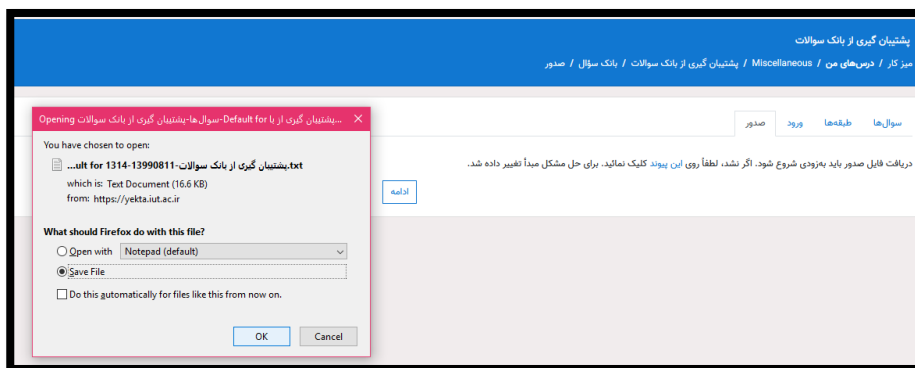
پشتیبان گیری از بانک سوالات

میز کار / درس‌های من / Miscellaneous / پشتیبان گیری از بانک سوالات / بانک سؤال / صدور

سوال‌ها طبقه‌ها ورود صدور

دریافت فایل صدور باید به‌زودی شروع شود. اگر نشد، لطفاً روی این پیوند کلیک نمائید. برای حل مشکل مبدأ تغییر داده شد.

ادامه

Opening پشتیبان گیری از با Default for-سوال‌ها-پشتیبان گیری از بانک سوالات...

You have chosen to open:

پشتیبان گیری از بانک سوالات-13990811-ult for 1314....txt

which is: Text Document (16.6 KB)

from: https://yekta.iut.ac.ir

What should Firefox do with this file?

Open with Notepad (default)

Save File

Do this automatically for files like this from now on.

OK Cancel